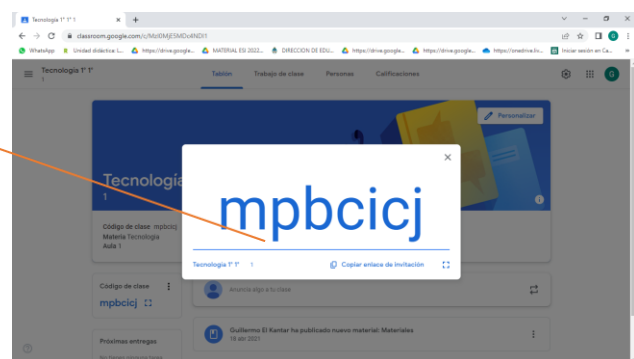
Tecnología 1° 1° 1
classroom.google.com/c/MzI0MjE5MDc4NDI1

WhatsApp
Unidad didáctica: L...
https://drive.google...
MATERIAL ESI 2022...
DIRECCION DE EDU...
https://drive.google...
https://drive.google...
https://onedrive.liv...
Iniciar sesión en Ca...

Tecnología 1° 1°
1

Tablón
Trabajo de clase
Personas
Calificaciones

Personalizar

Tecnologí
1

Código de clase mpbcicj
Materia Tecnología
Aula 1

Código de clase
mpbcicj

Próximas entregas

Anuncia algo a tu clase

Guillermo El Kantar ha publicado nuevo material: Materiales
18 abr 2021

mpbcicj

Tecnología 1° 1° 1
Copiar enlace de invitación